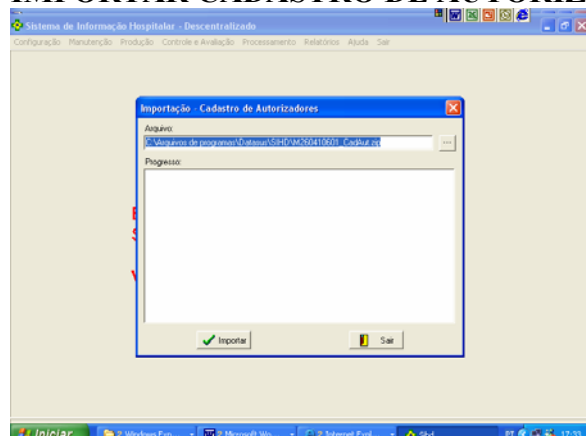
IMPORTAR CADASTRO DE AUTORIZ

Sistema de Informação Hospitalar - Descentralizado

Configuração Manutenção Produção Controle e Avaliação Processamento Relatórios Ajuda Sair

Importação - Cadastro de Autorizadores

Arquivo:

C:\Arquivos de programas\Datasus\SIHD\M260410601_CadAut.zip

Progresso:

Importar

Sair

Iniciar

2 Windows Exp...

2 Microsoft Wo...

2 Internet Expl...

Sihd

PT

17:33